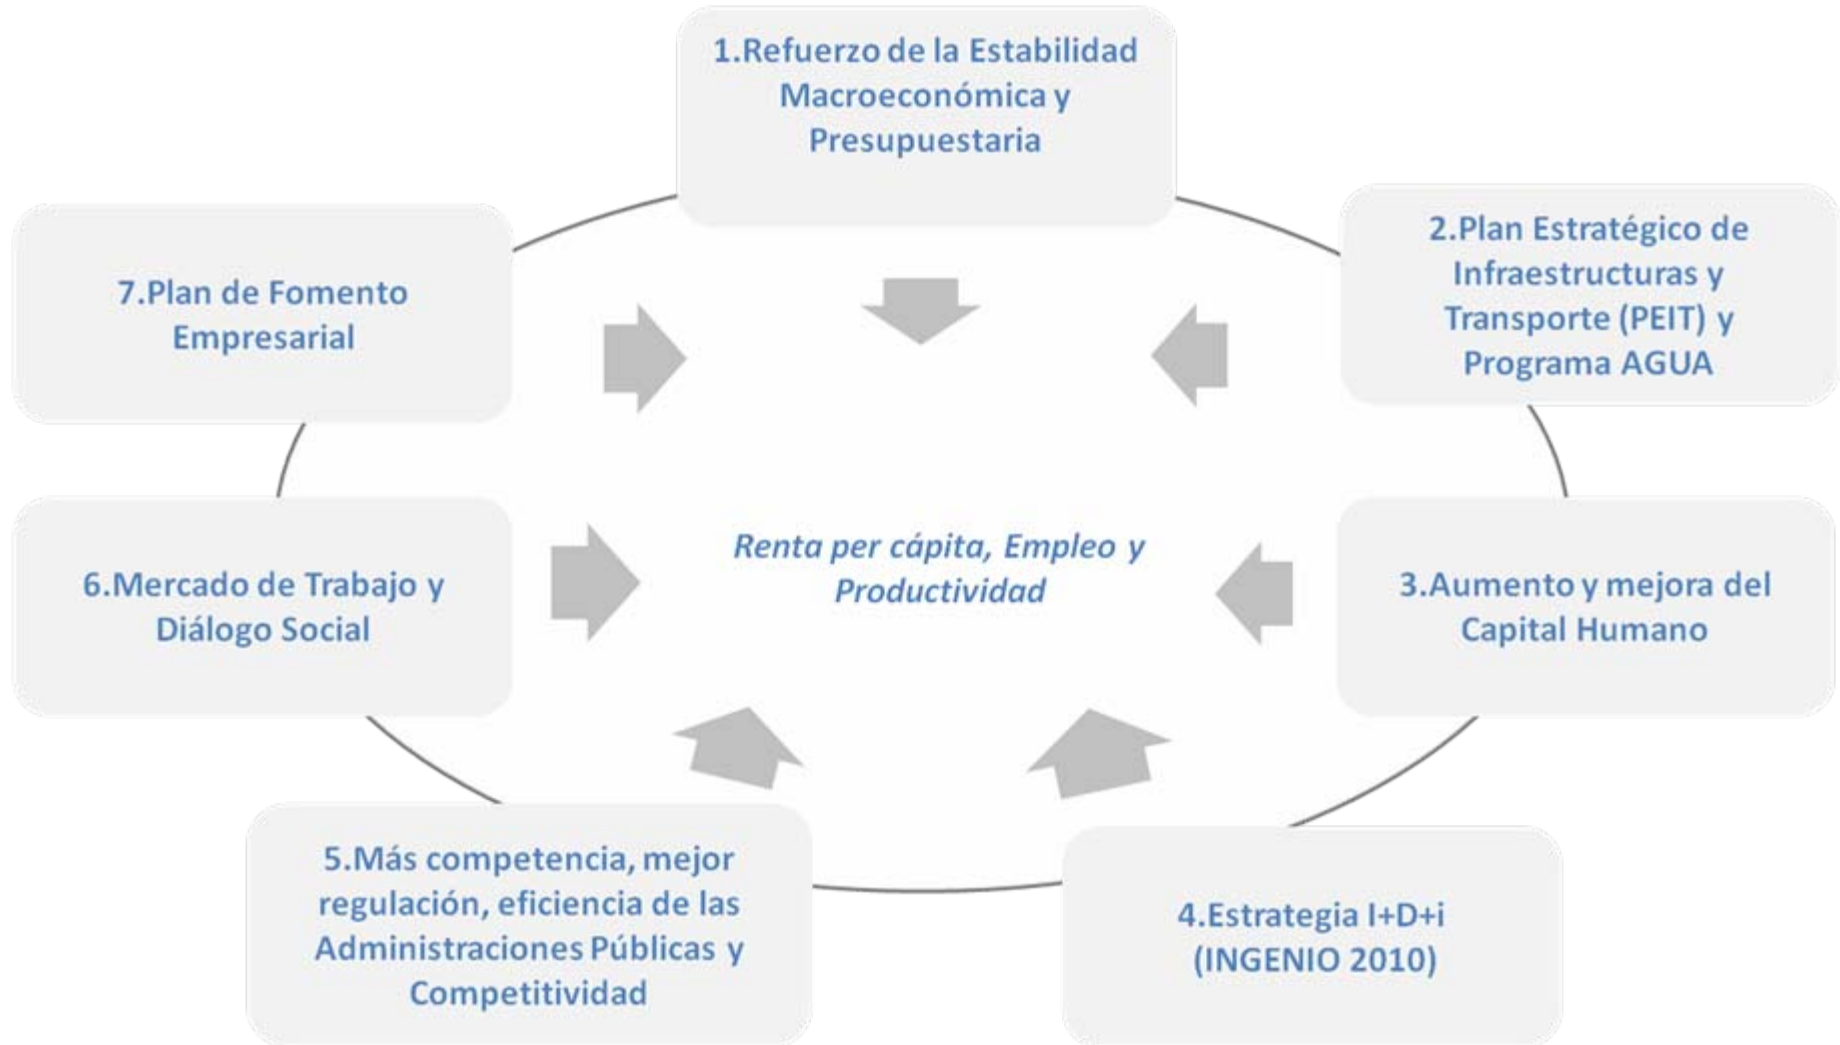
1.Refuerzo de la Estabilidad Macroeconómica y Presupuestaria

2.Plan Estratégico de Infraestructuras y Transporte (PEIT) y Programa AGUA

3.Aumento y mejora del Capital Humano

4.Estrategia I+D+i (INGENIO 2010)

5.Más competencia, mejor regulación, eficiencia de las Administraciones Públicas y Competitividad

6.Mercado de Trabajo y Diálogo Social

7.Plan de Fomento Empresarial

Renta per cápita, Empleo y Productividad